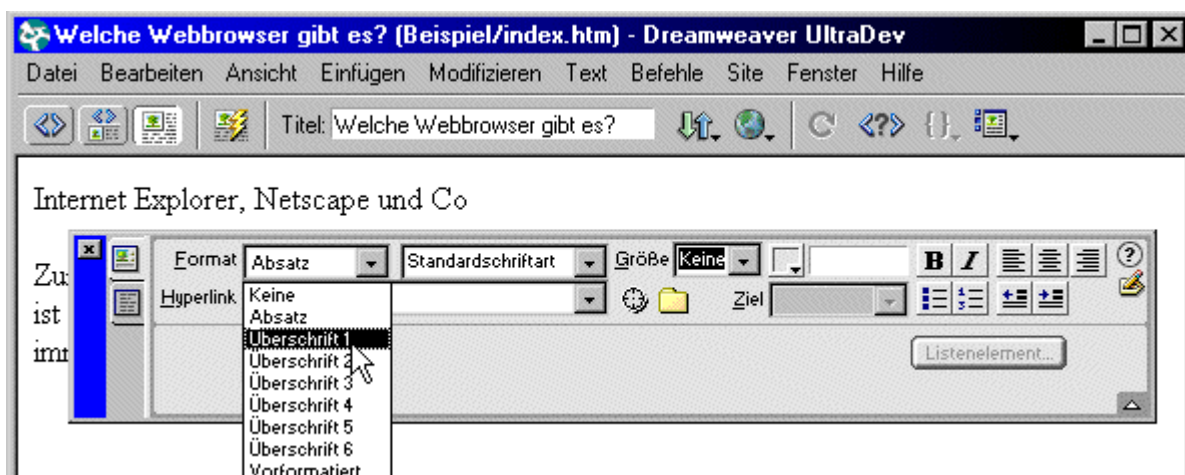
Welche Webbrowser gibt es? (Beispiel/index.htm) - Dreamweaver UltraDev

Datei Bearbeiten Ansicht Einfügen Modifizieren Text Befehle Site Fenster Hilfe

Titel: Welche Webbrowser gibt es?

Internet Explorer, Netscape und Co

Zu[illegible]
ist
im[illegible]

Format Absatz Standardschriftart Größe Keine B I ?

Hyperlink Keine Ziel

Absatz
Überschrift 1
Überschrift 2
Überschrift 3
Überschrift 4
Überschrift 5
Überschrift 6
Vorformatiert

Listenelement...